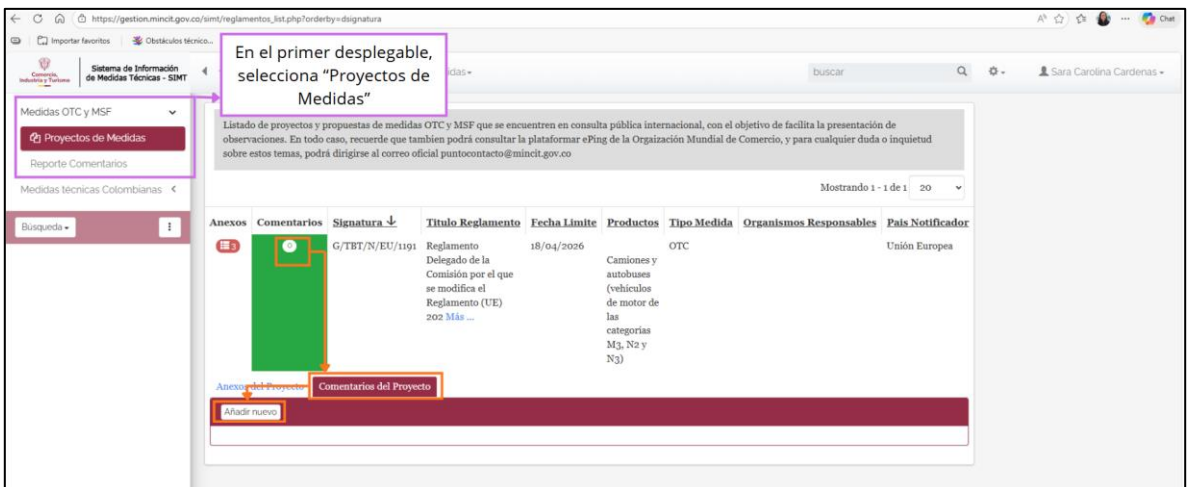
https://gestion.mincit.gov.co/simt/reglamentos_list.php?orderby=dsignatura

Importar favoritos | Obstáculos técnico...

Chat

Comercio, Industria y Turismo | Sistema de Información de Medidas Técnicas - SIMT

En el primer desplegable, selecciona "Proyectos de Medidas"

idas

buscar

Sara Carolina Cardenas

Medidas OTC y MSF

Proyectos de Medidas

Reporte Comentarios

Medidas técnicas Colombianas

Búsqueda

Listado de proyectos y propuestas de medidas OTC y MSF que se encuentren en consulta pública internacional, con el objetivo de facilita la presentación de observaciones. En todo caso, recuerde que tambien podrá consultar la plataformar ePing de la Orgaización Mundial de Comercio, y para cualquier duda o inquietud sobre estos temas, podrá dirigirse al correo oficial puntocontacto@mincit.gov.co

Mostrando 1 - 1 de 1 | 20

| Anexos | Comentarios | Signatura | Titulo Reglamento | Fecha Limite | Productos | Tipo Medida | Organismos Responsables | Pais Notificador |
|---|---|---|---|---|---|---|---|---|
| 3 | 0 | G/TBT/N/EU/1191 | Reglamento Delegado de la Comisión por el que se modifica el Reglamento (UE) 202 Más ... | 18/04/2026 | Camiones y autobuses (vehículos de motor de las categorías M3, N2 y N3) | OTC | | Unión Europea |

Anexos del Proyecto | Comentarios del Proyecto

Añadir nuevo